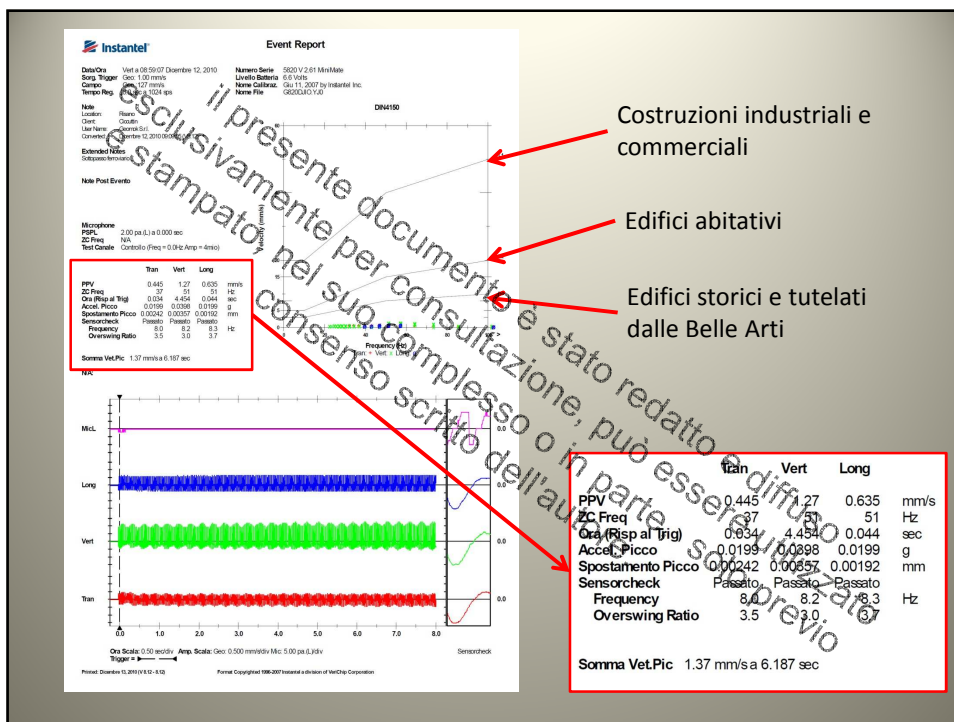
Instantel

Event Report

Data/Ora Vert a 08:59:07 Dicembre 12, 2010
Sorg. Trigger Geo: 1.00 mm/s
Campo Geo: 127 mm/s
Tempo Reg. 8.0 sec a 1024 sps

Numero Serie 5820 V 2.61 MiniMate
Livello Batteria 6.6 Volts
Nome Calibraz. Giu 11, 2007 by Instantel Inc.
Nome File G820DJCYJ0

Note
Location: Rsano
Client: Cocutin
User Name: Geomok S.r.l.
Converted: Dicembre 12, 2010 09:08:00

Extended Notes
Sottopasso ferroviario

Note Post Evento

Microphone
PSPL 2.00 pa.(L) a 0.000 sec
ZC Freq N/A
Test Canale Controllo (Freq = 0.0Hz Amp = 4mio)

DIN4150

Velocity (mm/s)

Frequency (Hz)
Tran: + Vert: x Long: ◆

|  | Tran | Vert | Long |  |
|---|---|---|---|---|
| PPV | 0.445 | 1.27 | 0.635 | mm/s |
| ZC Freq | 37 | 51 | 51 | Hz |
| Ora (Risp al Trig) | 0.034 | 4.454 | 0.044 | sec |
| Accel. Picco | 0.0199 | 0.0398 | 0.0199 | g |
| Spostamento Picco | 0.00242 | 0.00357 | 0.00192 | mm |
| Sensorcheck | Passato | Passato | Passato |  |
| Frequency | 8.0 | 8.2 | 8.3 | Hz |
| Overswing Ratio | 3.5 | 3.0 | 3.7 |  |

Somma Vet.Pic 1.37 mm/s a 6.187 sec

N/A

MicL
Long
Vert
Tran

0.0 1.0 2.0 3.0 4.0 5.0 6.0 7.0 8.0

Ora Scala: 0.50 sec/div Amp. Scala: Geo: 0.500 mm/s/div Mic: 5.00 pa.(L)/div
Trigger = ▶—◀
Sensorcheck

Printed: Dicembre 13, 2010 (V 8.12 - 8.12)
Format Copyrighted 1996-2007 Instantel a division of VeriChip Corporation

Costruzioni industriali e commerciali

Edifici abitativi

Edifici storici e tutelati dalle Belle Arti

Il presente documento è stato redatto e diffuso esclusivamente per consultazione, può essere utilizzato e stampato nel suo complesso o in parte solo previo consenso scritto dell'autore

|  | Tran | Vert | Long |  |
|---|---|---|---|---|
| PPV | 0.445 | 1.27 | 0.635 | mm/s |
| ZC Freq | 37 | 51 | 51 | Hz |
| Ora (Risp al Trig) | 0.034 | 4.454 | 0.044 | sec |
| Accel. Picco | 0.0199 | 0.0398 | 0.0199 | g |
| Spostamento Picco | 0.00242 | 0.00357 | 0.00192 | mm |
| Sensorcheck | Passato | Passato | Passato |  |
| Frequency | 8.0 | 8.2 | 8.3 | Hz |
| Overswing Ratio | 3.5 | 3.0 | 3.7 |  |

Somma Vet.Pic 1.37 mm/s a 6.187 sec